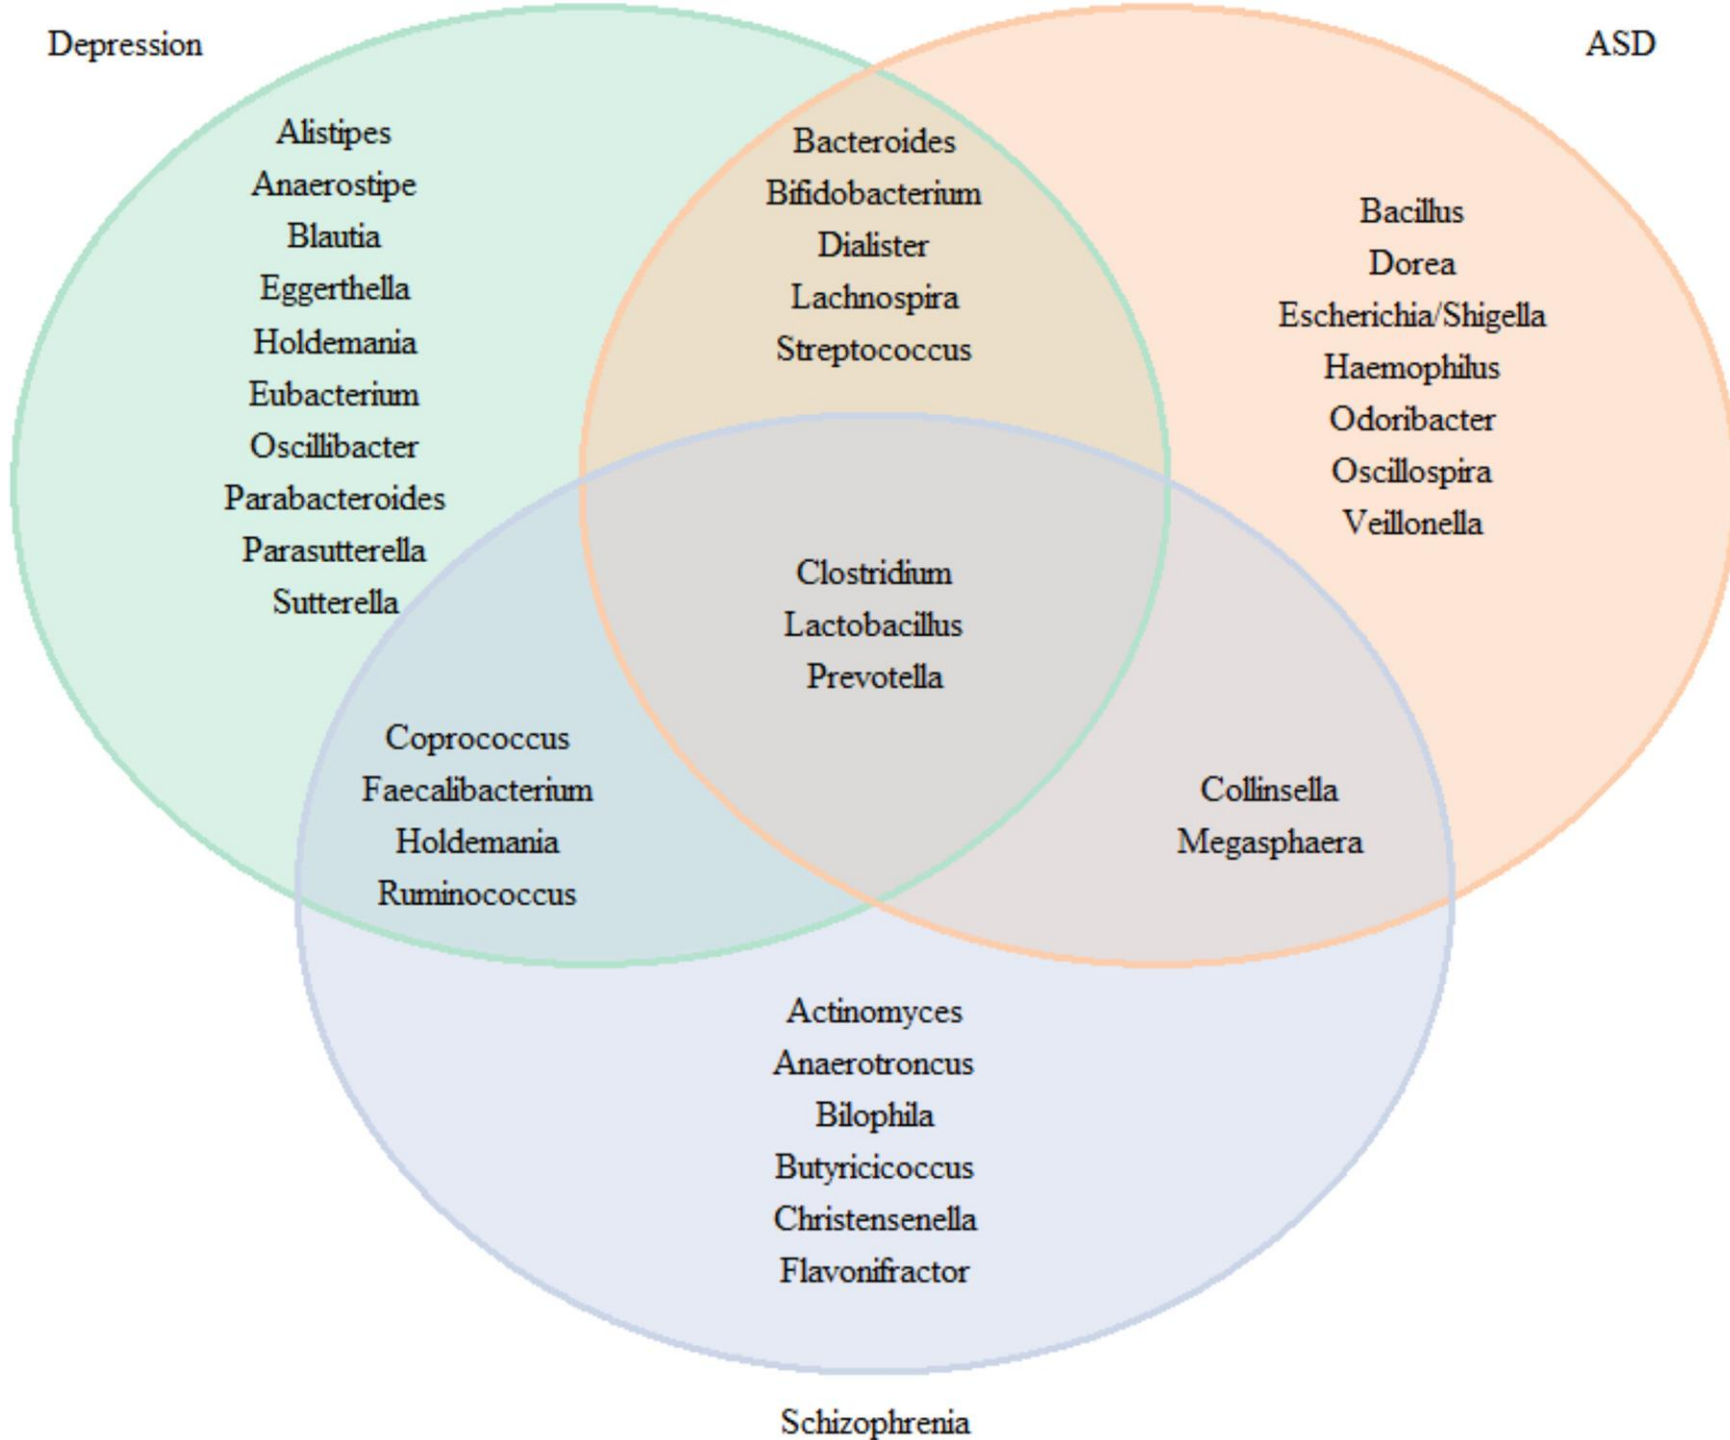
Depression

ASD

Alistipes
Anaerostipe
Blautia
Eggerthella
Holdemania
Eubacterium
Oscillibacter
Parabacteroides
Parasutterella
Sutterella

Bacteroides
Bifidobacterium
Dialister
Lachnospira
Streptococcus

Bacillus
Dorea
Escherichia/Shigella
Haemophilus
Odoribacter
Oscillospira
Veillonella

Clostridium
Lactobacillus
Prevotella

Coprococcus
Faecalibacterium
Holdemania
Ruminococcus

Collinsella
Megasphaera

Actinomyces
Anaerotroncus
Bilophila
Butyricicoccus
Christensenella
Flavonifractor

Schizophrenia